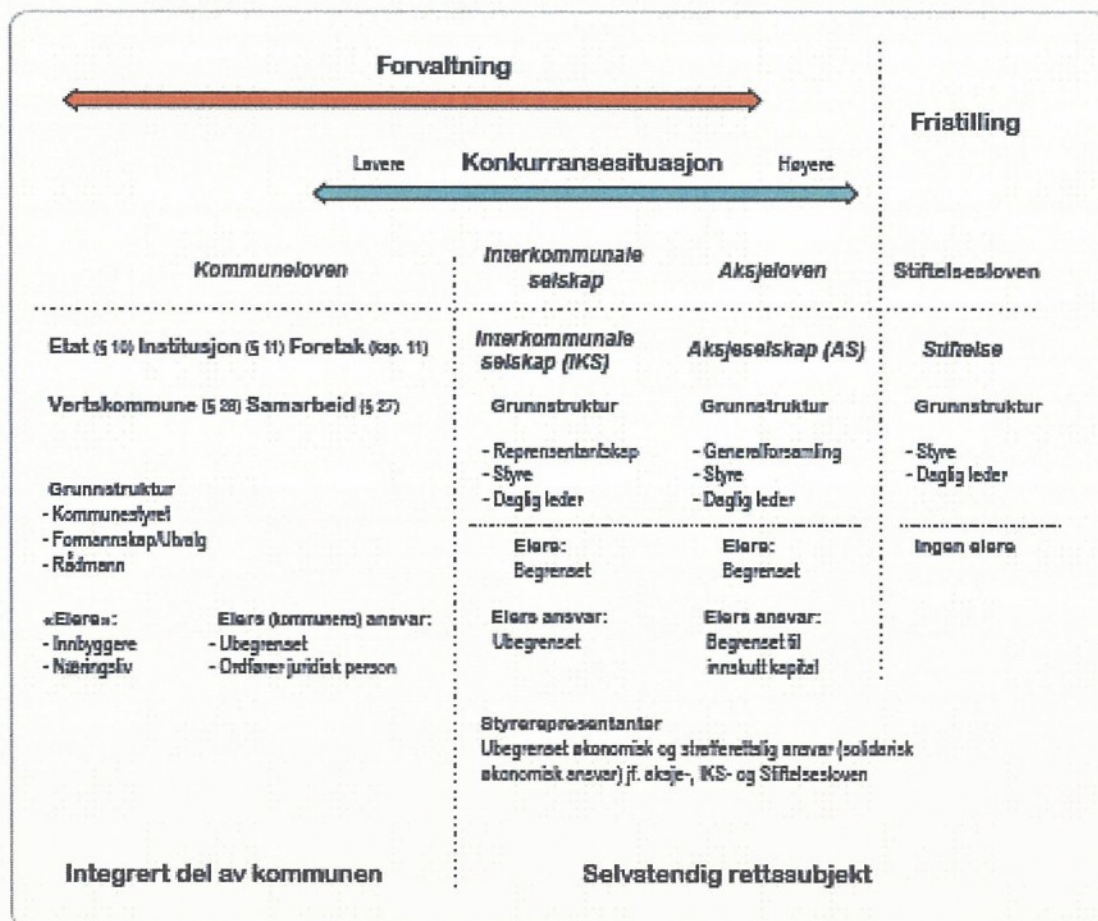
Forvaltning

Fristilling

Lavere Konkurransesituasjon Høyere

Kommuneloven

Interkommunale selskap

Aksjeloven

Stiftelsesloven

Etat (§ 10) Institusjon (§ 11) Foretak (kap. 11)

Vertskommune (§ 28) Samarbeid (§ 27)

Grunnstruktur
- Kommunestyret
- Formannskap/Utvalg
- Rådmann

«Eiere»:
- Innbyggere
- Næringsliv

Eiers (kommunens) ansvar:
- Ubegrenset
- Ordfører juridisk person

Interkommunale selskap (IKS)

Grunnstruktur
- Representantskap
- Styre
- Daglig leder

Eiere:
Begrenset

Eiers ansvar:
Ubegrenset

Aksjeselskap (AS)

Grunnstruktur
- Generalforsamling
- Styre
- Daglig leder

Eiere:
Begrenset

Eiers ansvar:
Begrenset til innskutt kapital

Stiftelse

Grunnstruktur
- Styre
- Daglig leder

Ingen eiere

Styrerepresentanter
Ubegrenset økonomisk og strafferettslig ansvar (solidarisk økonomisk ansvar) jf. aksje-, IKS- og Stiftelsesloven

Integrert del av kommunen

Selvstendig rettssubjekt